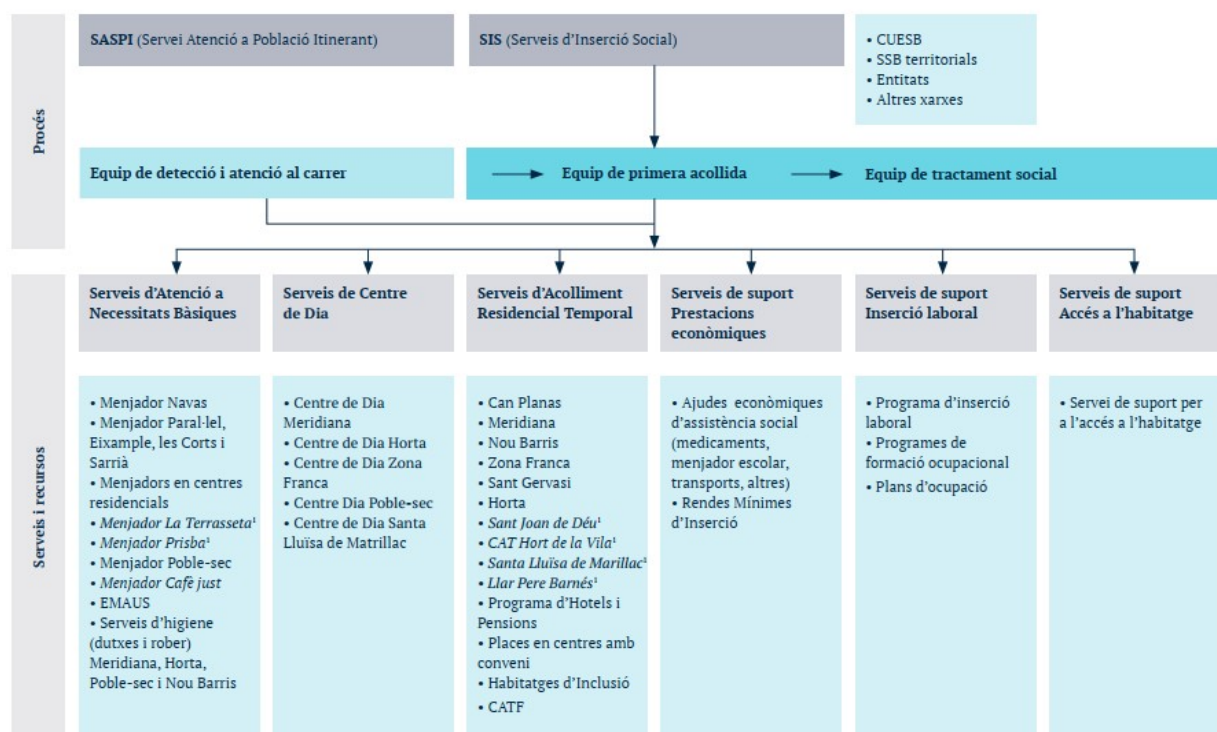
Procés

SASPI (Servei Atenció a Població Itinerant)

SIS (Serveis d'Inserció Social)

• CUESB
• SSB territorials
• Entitats
• Altres xarxes

Equip de detecció i atenció al carrer

Equip de primera acollida

Equip de tractament social

Serveis i recursos

Serveis d'Atenció a Necessitats Bàsiques

Serveis de Centre de Dia

Serveis d'Acolliment Residencial Temporal

Serveis de suport Prestacions econòmiques

Serveis de suport Inserció laboral

Serveis de suport Accés a l'habitatge

• Menjador Navas
• Menjador Paral-lel, Eixample, les Corts i Sarrià
• Menjadors en centres residencials
• *Menjador La Terrasseta*$^1$
• *Menjador Prisba*$^1$
• Menjador Poble-sec
• *Menjador Cafè just*
• EMAUS
• Serveis d'higiene (dutxes i rober) Meridiana, Horta, Poble-sec i Nou Barris

• Centre de Dia Meridiana
• Centre de Dia Horta
• Centre de Dia Zona Franca
• Centre Dia Poble-sec
• Centre de Dia Santa Lluïsa de Matrillac

• Can Planas
• Meridiana
• Nou Barris
• Zona Franca
• Sant Gervasi
• Horta
• *Sant Joan de Déu*$^1$
• *CAT Hort de la Vila*$^1$
• *Santa Lluïsa de Marillac*$^1$
• *Llar Pere Barnés*$^1$
• Programa d'Hotels i Pensions
• Places en centres amb conveni
• Habitatges d'Inclusió
• CATF

• Ajudes econòmiques d'assistència social (medicaments, menjador escolar, transports, altres)
• Rendes Mínimes d'Inserció

• Programa d'inserció laboral
• Programes de formació ocupacional
• Plans d'ocupació

• Servei de suport per a l'accés a l'habitatge